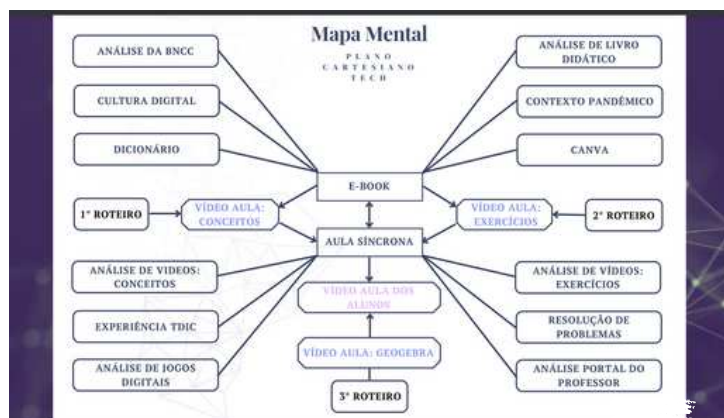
Mapa Mental

PLANO CARTESIANO TECH

ANÁLISE DA BNCC

CULTURA DIGITAL

DICIONÁRIO

ANÁLISE DE LIVRO DIDÁTICO

CONTEXTO PANDÊMICO

CANVA

E-BOOK

1° ROTEIRO

VÍDEO AULA: CONCEITOS

VÍDEO AULA: EXERCÍCIOS

2° ROTEIRO

AULA SÍNCRONA

ANÁLISE DE VIDEOS: CONCEITOS

EXPERIÊNCIA TDIC

ANÁLISE DE JOGOS DIGITAIS

VÍDEO AULA DOS ALUNOS

VÍDEO AULA: GEOGEBRA

3° ROTEIRO

ANÁLISE DE VÍDEOS: EXERCÍCIOS

RESOLUÇÃO DE PROBLEMAS

ANÁLISE PORTAL DO PROFESSOR